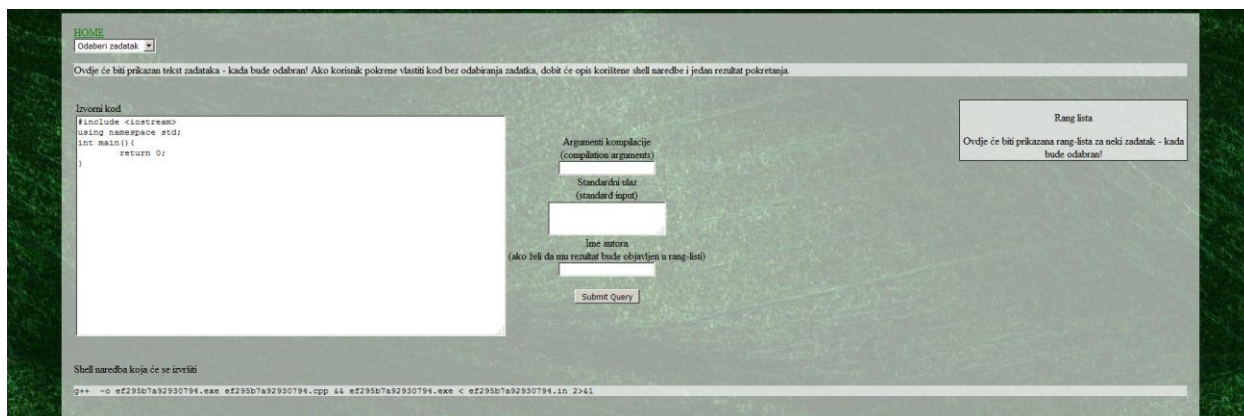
HOME
Odaberi zadatak

Ovdje će biti prikazan tekst zadataka - kada bude odabran! Ako korisnik pokrene vlastiti kod bez odabiranja zadatka, dobit će opis korištene shell naredbe i jedan rezultat pokretanja.

Izvorni kod
#include <iostream>
using namespace std;
int main(){
return 0;
}

Argumenti kompilacije
(compilation arguments)

Standardni ulaz
(standard input)

Ime autora
(ako želi da mu rezultat bude objavljen u rang-listi)

Submit Query

Rang lista

Ovdje će biti prikazana rang-lista za neki zadatak - kada bude odabran!

Shell naredba koja će se izvršiti

g++ -o ef295b7a92930794.exe ef295b7a92930794.cpp && ef295b7a92930794.exe < ef295b7a92930794.in 2>&1